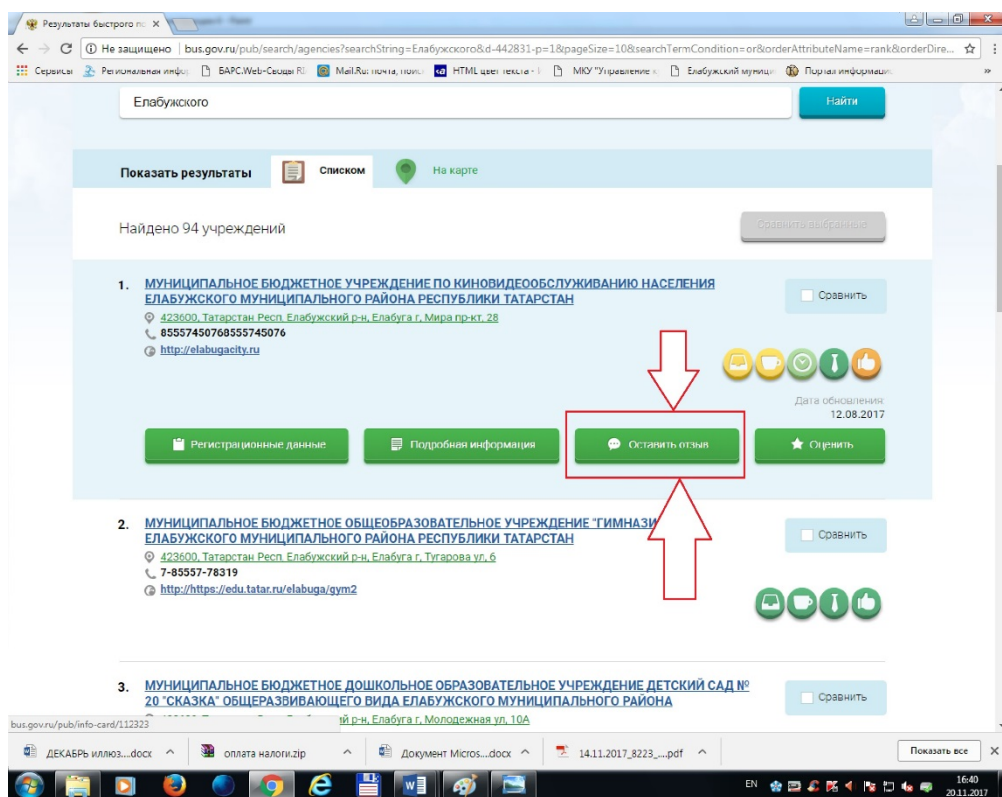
Результаты быстрого по ×

← → C ⓘ Не защищено | bus.gov.ru/pub/search/agencies?searchString=Елабужского&d-442831-p=1&pageSize=10&searchTermCondition=or&orderAttributeName=rank&orderDire...

Сервисы Региональная инфо БАРС.Web-Своды Mail.Ru: почта, поис HTML цвет текста МКУ "Управление Елабужский муници Портал информаци »

Елабужского

Найти

Показать результаты Списком На карте

Найдено 94 учреждений

Сравнить выбранные

1. МУНИЦИПАЛЬНОЕ БЮДЖЕТНОЕ УЧРЕЖДЕНИЕ ПО КИНОВИДЕООБСЛУЖИВАНИЮ НАСЕЛЕНИЯ ЕЛАБУЖСКОГО МУНИЦИПАЛЬНОГО РАЙОНА РЕСПУБЛИКИ ТАТАРСТАН
423600, Татарстан Респ, Елабужский р-н, Елабуга г, Мира пр-кт, 28
85557450768555745076
http://elabugacity.ru

Сравнить

Дата обновления
12.08.2017

Регистрационные данные
Подробная информация
Оставить отзыв
Оценить

2. МУНИЦИПАЛЬНОЕ БЮДЖЕТНОЕ ОБЩЕОБРАЗОВАТЕЛЬНОЕ УЧРЕЖДЕНИЕ "ГИМНАЗИ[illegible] ЕЛАБУЖСКОГО МУНИЦИПАЛЬНОГО РАЙОНА РЕСПУБЛИКИ ТАТАРСТАН
423600, Татарстан Респ, Елабужский р-н, Елабуга г, Тугарова ул, 6
7-85557-78319
http://https://edu.tatar.ru/elabuga/gym2

Сравнить

3. МУНИЦИПАЛЬНОЕ БЮДЖЕТНОЕ ДОШКОЛЬНОЕ ОБРАЗОВАТЕЛЬНОЕ УЧРЕЖДЕНИЕ ДЕТСКИЙ САД № 20 "СКАЗКА" ОБЩЕРАЗВИВАЮЩЕГО ВИДА ЕЛАБУЖСКОГО МУНИЦИПАЛЬНОГО РАЙОНА
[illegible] й р-н, Елабуга г, Молодежная ул, 10А

Сравнить

bus.gov.ru/pub/info-card/112323

ДЕКАБРЬ иллюз....docx оплата налоги.zip Документ Micros....docx 14.11.2017_8223_....pdf

Показать все

EN 16:40 20.11.2017